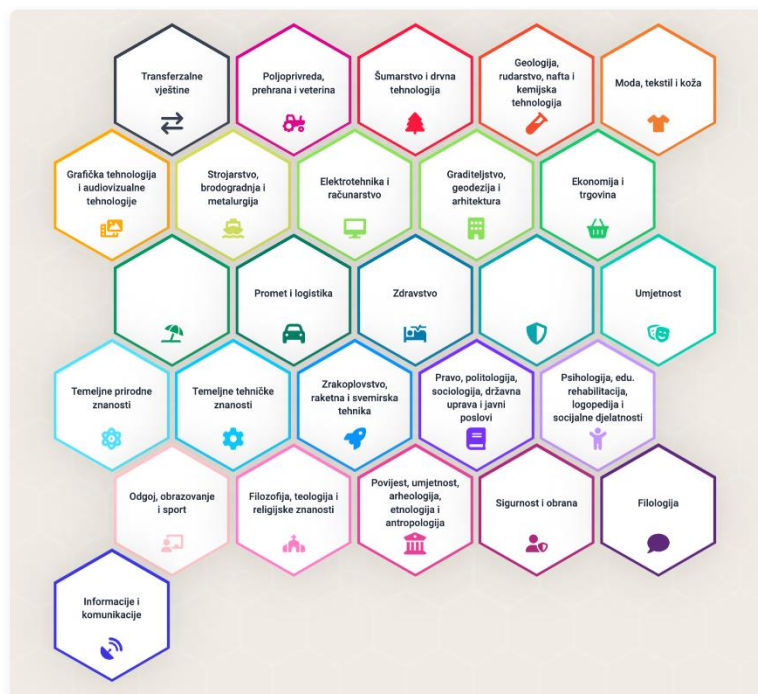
Transferzalne vještine

Poljoprivreda, prehrana i veterina

Šumarstvo i drvna tehnologija

Geologija, rudarstvo, nafta i kemijska tehnologija

Moda, tekstil i koža

Grafička tehnologija i audiovizualne tehnologije

Strojarstvo, brodogradnja i metalurgija

Elektrotehnika i računarstvo

Graditeljstvo, geodezija i arhitektura

Ekonomija i trgovina

Promet i logistika

Zdravstvo

Umjetnost

Temeljne prirodne znanosti

Temeljne tehničke znanosti

Zrakoplovstvo, raketna i svemirska tehnika

Pravo, politologija, sociologija, državna uprava i javni poslovi

Psihologija, edu. rehabilitacija, logopedija i socijalne djelatnosti

Odgoj, obrazovanje i sport

Filozofija, teologija i religijske znanosti

Povijest, umjetnost, arheologija, etnologija i antropologija

Sigurnost i obrana

Filologija

Informacije i komunikacije